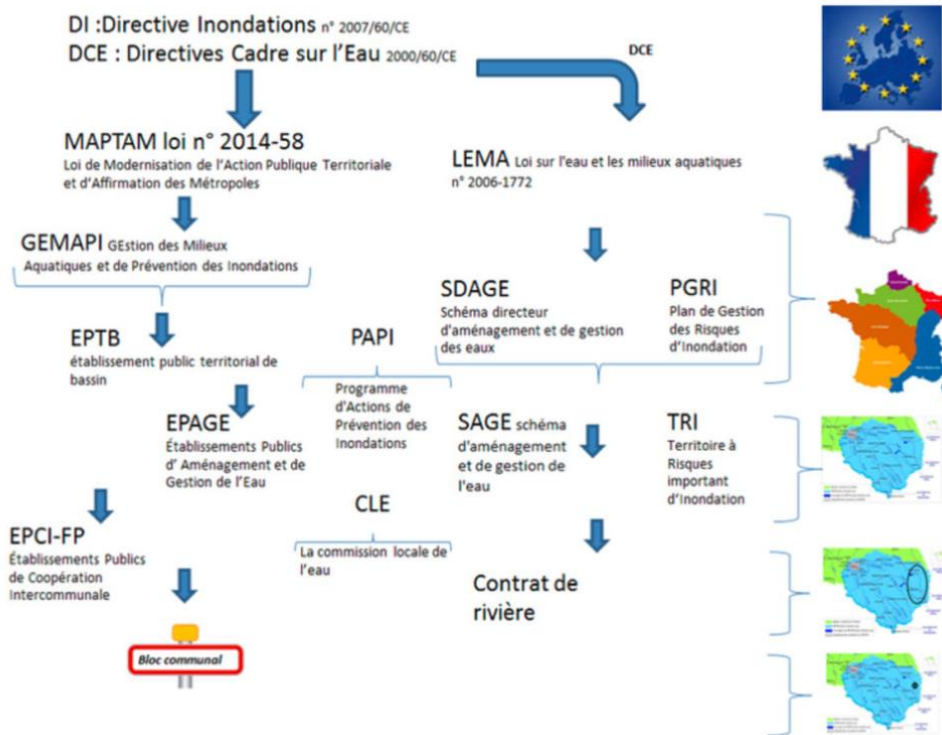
DI :Directive Inondations n° 2007/60/CE
DCE : Directives Cadre sur l'Eau 2000/60/CE

DCE

MAPTAM loi n° 2014-58
Loi de Modernisation de l'Action Publique Territoriale et d'Affirmation des Métropoles

LEMA Loi sur l'eau et les milieux aquatiques n° 2006-1772

GEMAPI GEstion des Milieux Aquatiques et de Prévention des Inondations

SDAGE
Schéma directeur d'aménagement et de gestion des eaux

PGRI
Plan de Gestion des Risques d'Inondation

EPTB
établissement public territorial de bassin

PAPI
Programme d'Actions de Prévention des Inondations

EPAGE
Établissements Publics d' Aménagement et de Gestion de l'Eau

SAGE schéma d'aménagement et de gestion de l'eau

TRI
Territoire à Risques important d'Inondation

CLE
La commission locale de l'eau

EPCI-FP
Établissements Publics de Coopération Intercommunale

Contrat de rivière

Bloc communal